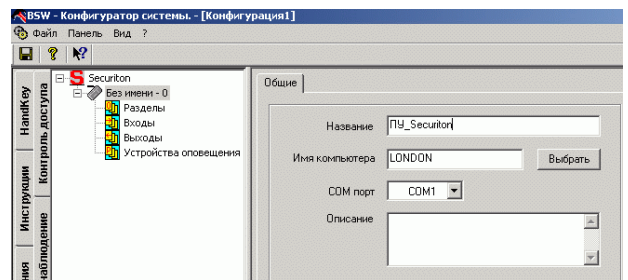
BSW - Конфигуратор системы. - [Конфигурация1]
Файл Панель Вид ?

HandKey
Контроль доступа
Инструкции
Наблюдение
ния

Securiton
Без имени - 0
Разделы
Входы
Выходы
Устройства оповещения

Общие

Название ПУ_Securiton
Имя компьютера LONDON
Выбрать
COM порт COM1
Описание